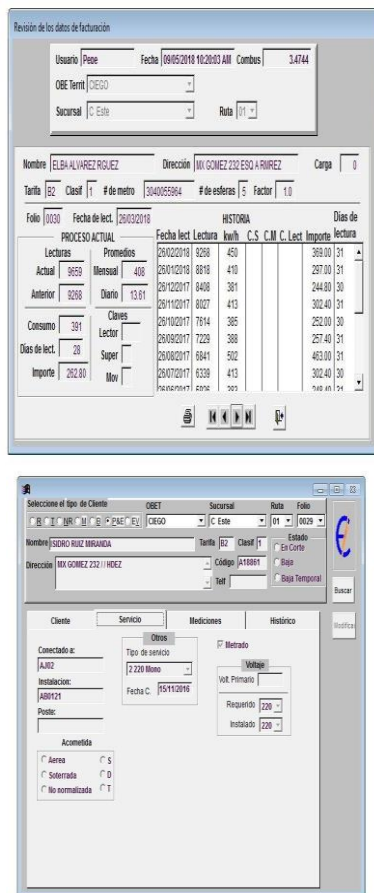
Revisión de los datos de facturación

Usuario Pepe Fecha 09/05/2018 10:20:03 AM Combus 3.4744

OBE Territ CIEGO

Sucursal C Este Ruta 01

Nombre ELBA ALVAREZ RGUEZ Dirección MX GOMEZ 232 ESQ A RMIREZ Carga 0

Tarifa B2 Clasif 1 # de metro 3040055964 # de esferas 5 Factor 1.0

Folio 0030 Fecha de lect. 26/03/2018

PROCESO ACTUAL

Lecturas

Actual 9659

Anterior 9268

Promedios

Mensual 408

Diario 13.61

Claves

Lector

Super

Mov

Consumo 391

Dias de lect. 28

Importe 262.80

HISTORIA

| Fecha lect | Lectura | kw/h | C.S | C.M | C. Lect | Importe | Dias de lectura |
|---|---|---|---|---|---|---|---|
| 26/02/2018 | 9268 | 450 | | | | 369.00 | 31 |
| 26/01/2018 | 8818 | 410 | | | | 297.00 | 31 |
| 26/12/2017 | 8408 | 381 | | | | 244.80 | 30 |
| 26/11/2017 | 8027 | 413 | | | | 302.40 | 31 |
| 26/10/2017 | 7614 | 385 | | | | 252.00 | 30 |
| 26/09/2017 | 7229 | 388 | | | | 257.40 | 31 |
| 26/08/2017 | 6841 | 502 | | | | 463.00 | 31 |
| 26/07/2017 | 6339 | 413 | | | | 302.40 | 31 |
| 26/06/2017 | 5926 | 383 | | | | 248.40 | 31 |

Seleccione el tipo de Cliente OBET Sucursal Ruta Folio

B C T NR M E P&E EV CIEGO C Este 01 0029

Nombre SIDRO RUIZ MIRANDA Tarifa B2 Clasif 1

Estado
En Corte
Baja
Baja Temporal

Dirección MX GOMEZ 232 // HDEZ Código A18861

Telf

Buscar

Modificar

Cliente Servicio Mediciones Histórico

Conectado a:
AJ02
Instalacion:
AB0121
Poste:

Otros
Tipo de servicio
2 220 Mono
Fecha C. 15/11/2016

Metrado

Voltaje
Volt. Primario
Requerido 220
Instalado 220

Acometida
Aerea S
Soterrada D
No normalizada T